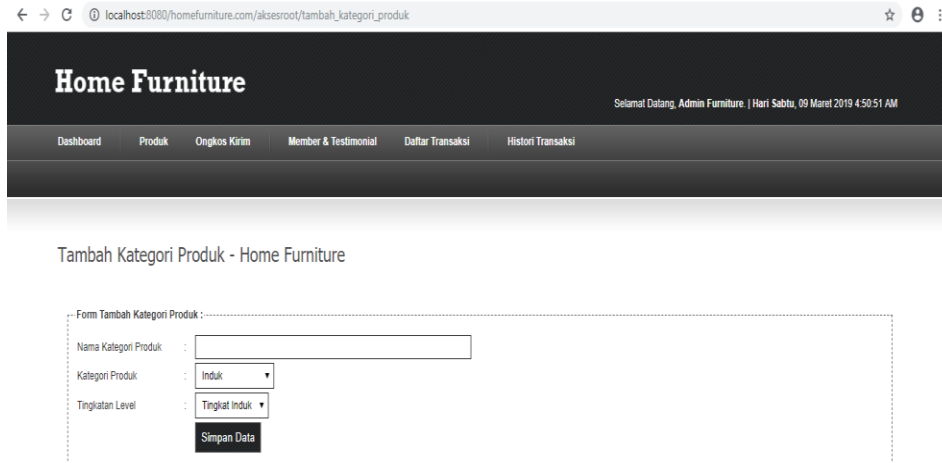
localhost:8080/homefurniture.com/aksesroot/tambah_kategori_produk

Home Furniture

Selamat Datang, Admin Furniture. | Hari Sabtu, 09 Maret 2019 4:50:51 AM

Dashboard Produk Ongkos Kirim Member & Testimonial Daftar Transaksi Histori Transaksi

Tambah Kategori Produk - Home Furniture

Form Tambah Kategori Produk :

Nama Kategori Produk :

Kategori Produk : Induk

Tingkatan Level : Tingkat Induk

Simpan Data